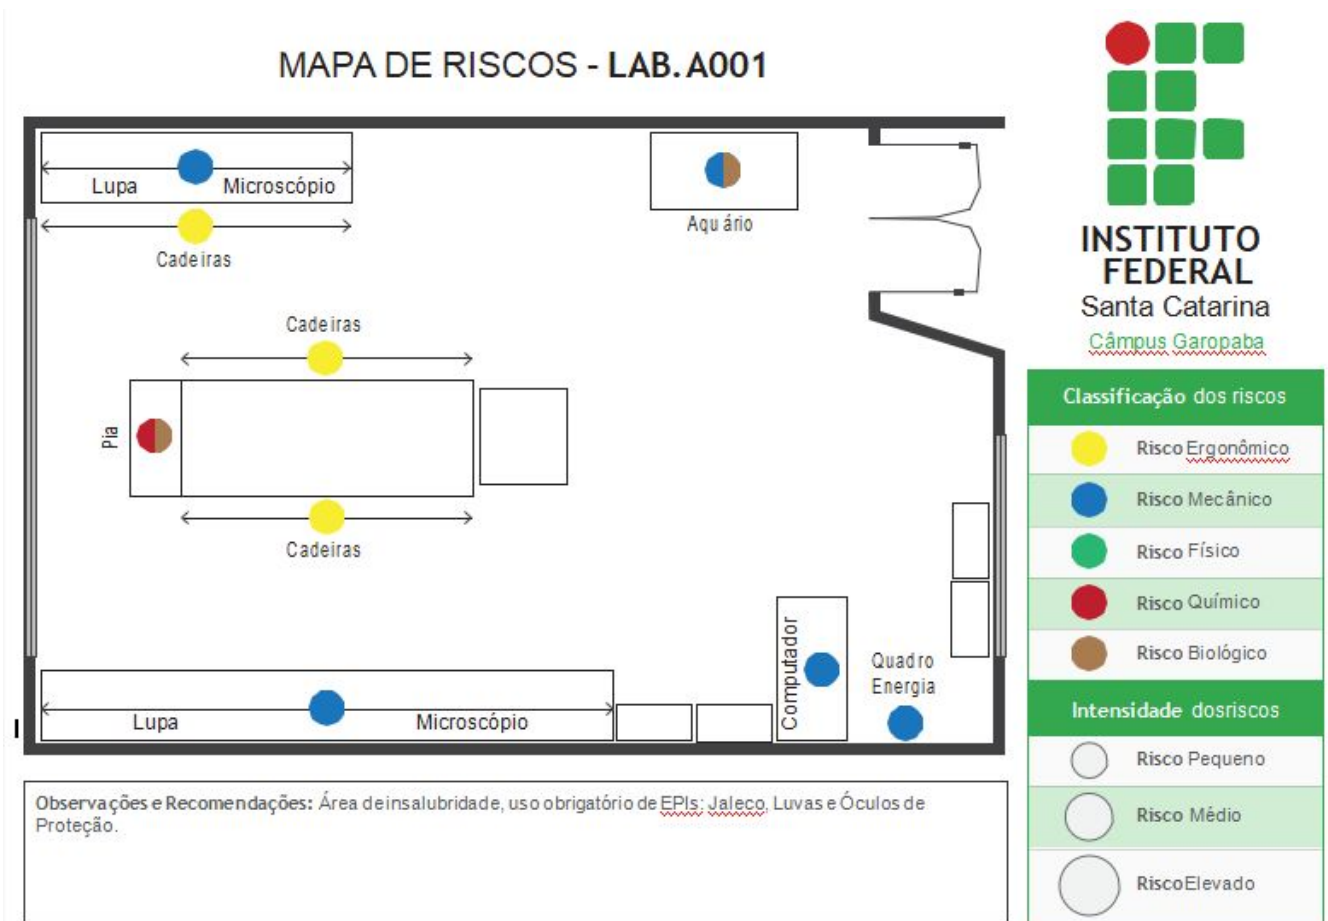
MAPA DE RISCOS - **LAB. A001**

Lupa

Microscópio

Cadeiras

Aqu ário

Cadeiras

Pia

Cadeiras

Computador

Quadro Energia

Lupa

Microscópio

INSTITUTO FEDERAL
Santa Catarina
Câmpus Garopaba

| Classificação dos riscos |
|---|
| Risco Ergonômico |
| Risco Mecânico |
| Risco Físico |
| Risco Químico |
| Risco Biológico |

| Intensidade dosriscos |
|---|
| Risco Pequeno |
| Risco Médio |
| RiscoElevado |

**Observações e Recomendações:** Área deinsalubridade, uso obrigatório de EPIs: Jaleco, Luvas e Óculos de Proteção.